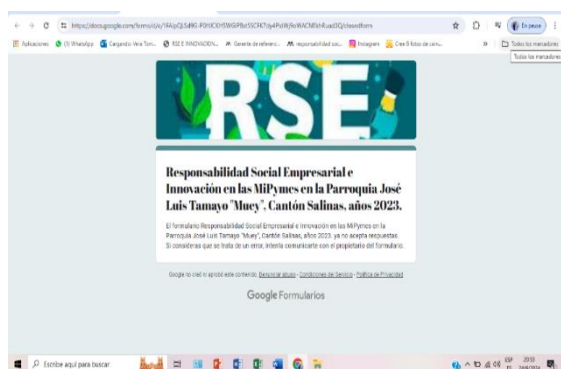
https://docs.google.com/forms/d/e/1FAIpQLSdNG-P0HCKH5WGPBst5CFK7dy4PoIW/6eWACMSkRuad3Q/closedform

Aplicaciones (1) WhatsApp Cargando Vera Tom... RSE E INNOVACIÓN... Gerente de referen... responsabilidad soc... Instagram Cree 8 fotos de cam... Todos los marcadores

Todos los marcadores

En pausa

RSE

Responsabilidad Social Empresarial e Innovación en las MiPymes en la Parroquia José Luis Tamayo "Muey", Cantón Salinas, años 2023.

El formulario Responsabilidad Social Empresarial e Innovación en las MiPymes en la Parroquia José Luis Tamayo "Muey", Cantón Salinas, años 2023. ya no acepta respuestas. Si consideras que se trata de un error, intenta comunicarte con el propietario del formulario.

Google no creó ni aprobó este contenido. Denunciar abuso - Condiciones del Servicio - Política de Privacidad

Google Formularios

Escribe aquí para buscar

ESP 20:15 14/6/2024